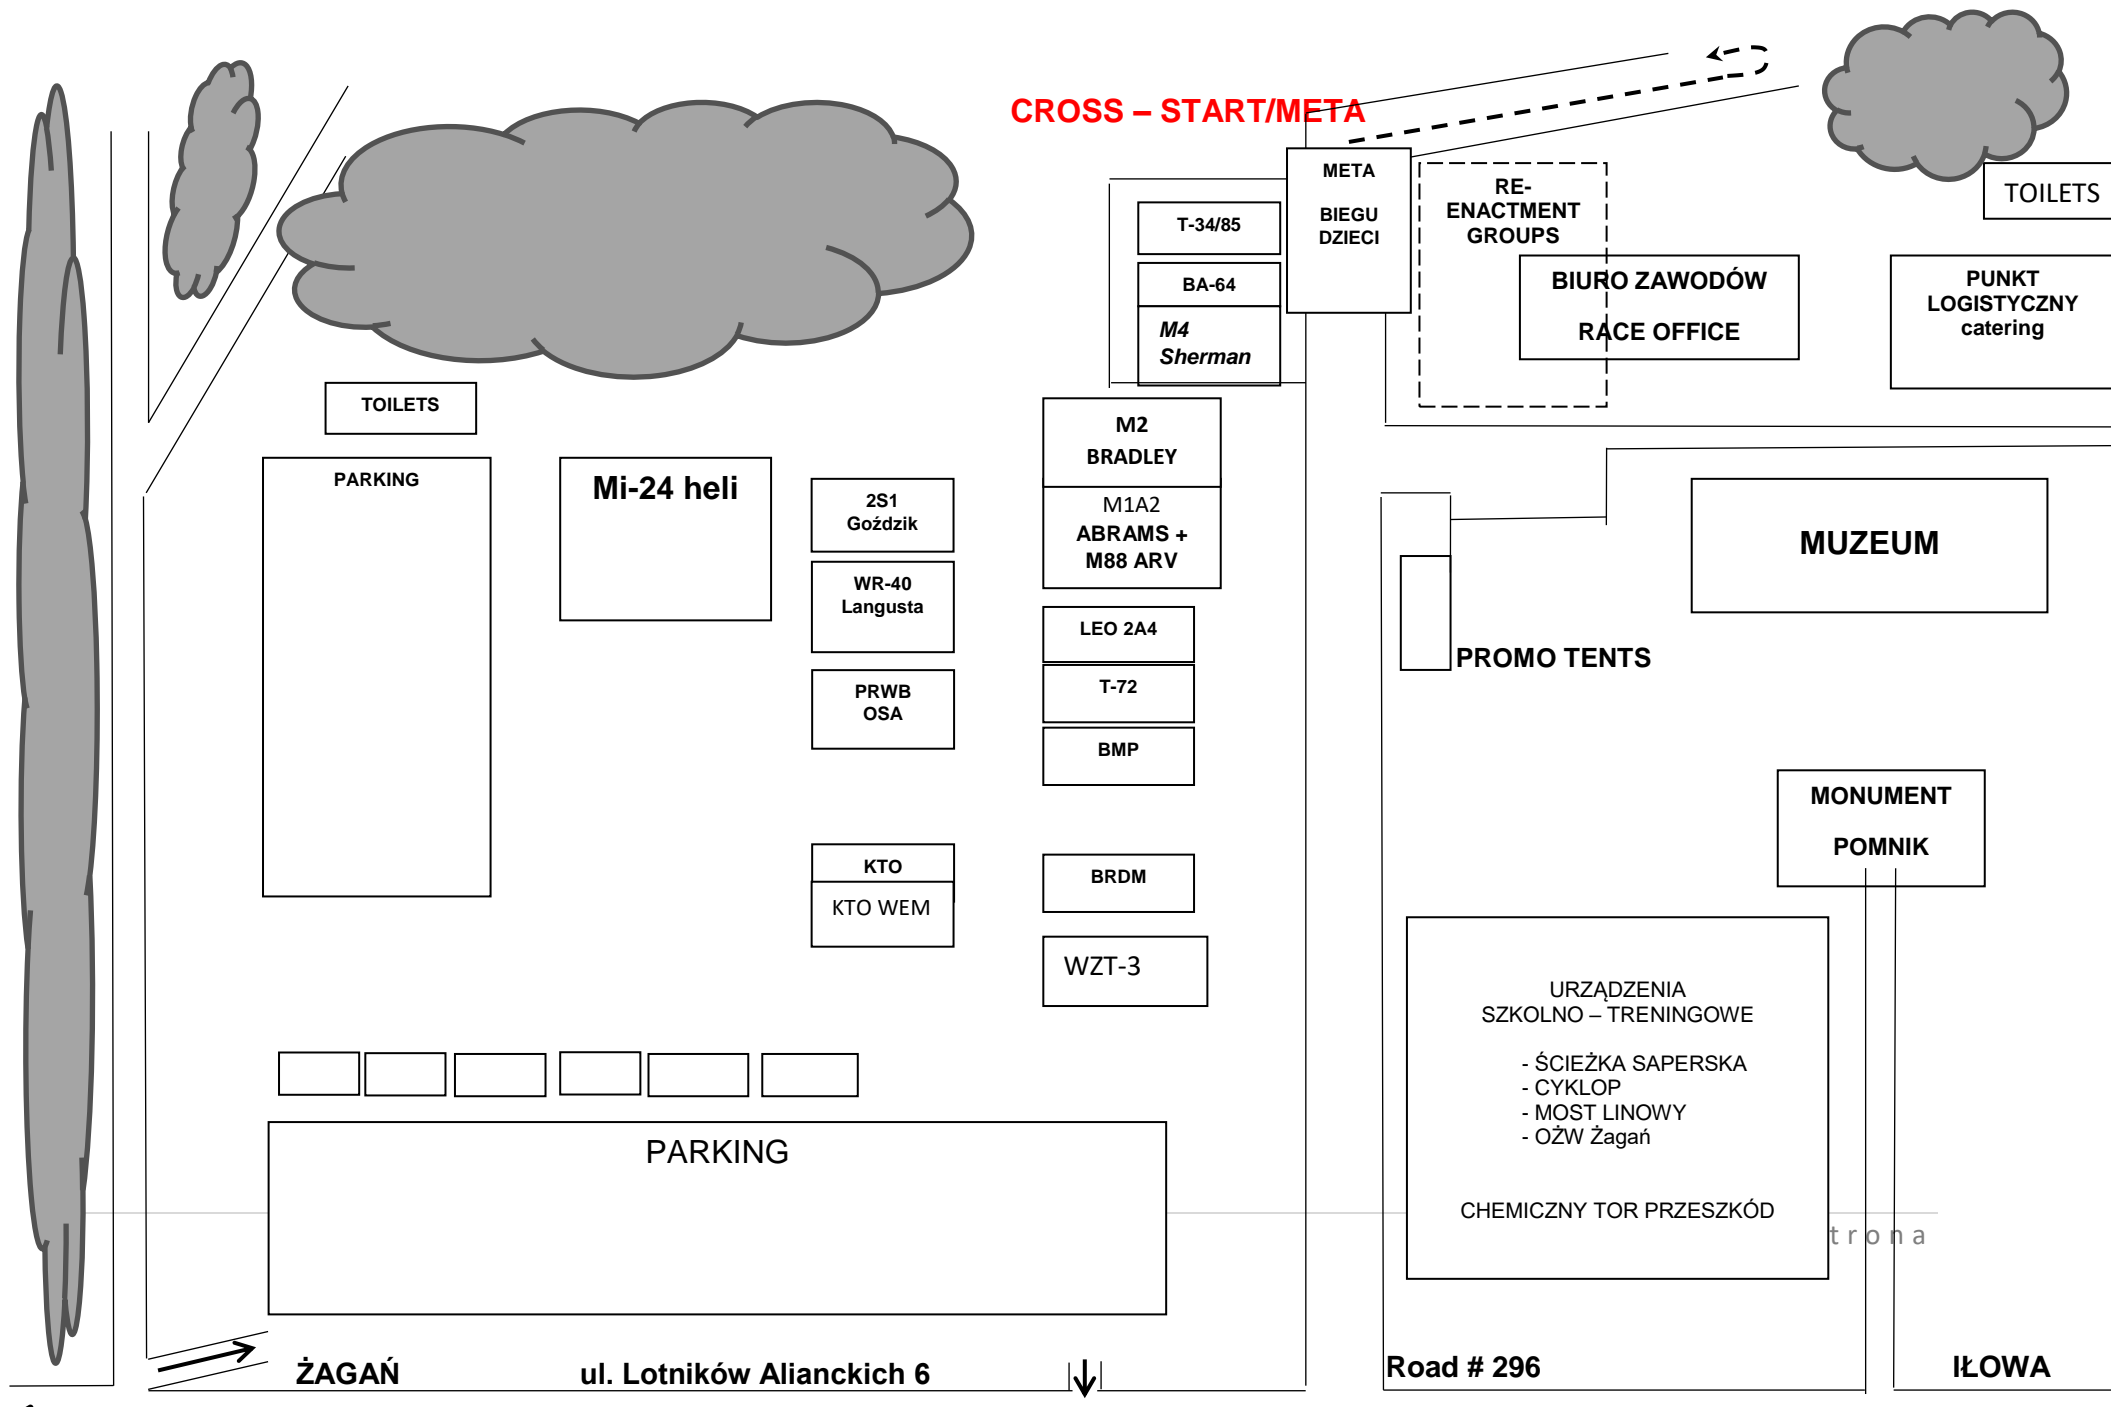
CROSS – START/META

META

BIEGU DZIECI

RE-ENACTMENT GROUPS

TOILETS

T-34/85

BA-64

M4 Sherman

BIURO ZAWODÓW

RACE OFFICE

PUNKT LOGISTYCZNY catering

TOILETS

PARKING

Mi-24 heli

2S1 Goździk

WR-40 Langusta

PRWB OSA

M2 BRADLEY

M1A2 ABRAMS + M88 ARV

LEO 2A4

T-72

BMP

MUZEUM

PROMO TENTS

MONUMENT

POMNIK

KTO

KTO WEM

BRDM

WZT-3

URZĄDZENIA SZKOLNO – TRENINGOWE

- ŚCIEŻKA SAPERSKA
- CYKLOP
- MOST LINOWY
- OŻW Żagań

CHEMICZNY TOR PRZESZKÓD

PARKING

trona

ŻAGAŃ

ul. Lotników Alianckich 6

Road # 296

IŁOWA